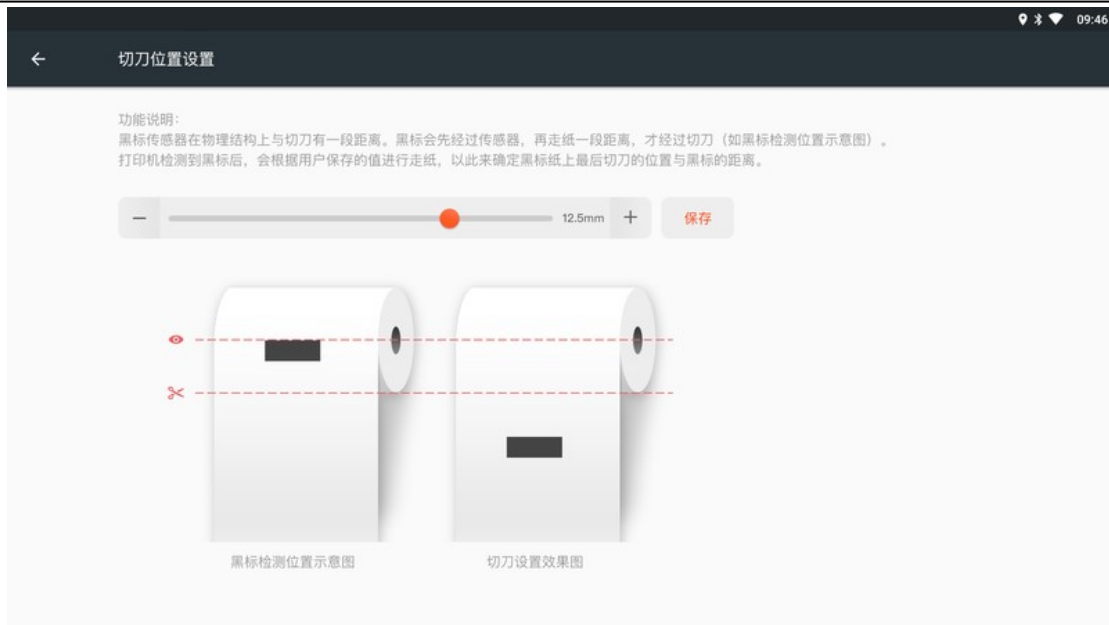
09:46

←

切刀位置设置

功能说明:
黑标传感器在物理结构上与切刀有一段距离。黑标会先经过传感器，再走纸一段距离，才经过切刀（如黑标检测位置示意图）。
打印机检测到黑标后，会根据用户保存的值进行走纸，以此来确定黑标纸上最后切刀的位置与黑标的距离。

− 12.5mm + 保存

黑标检测位置示意图

切刀设置效果图